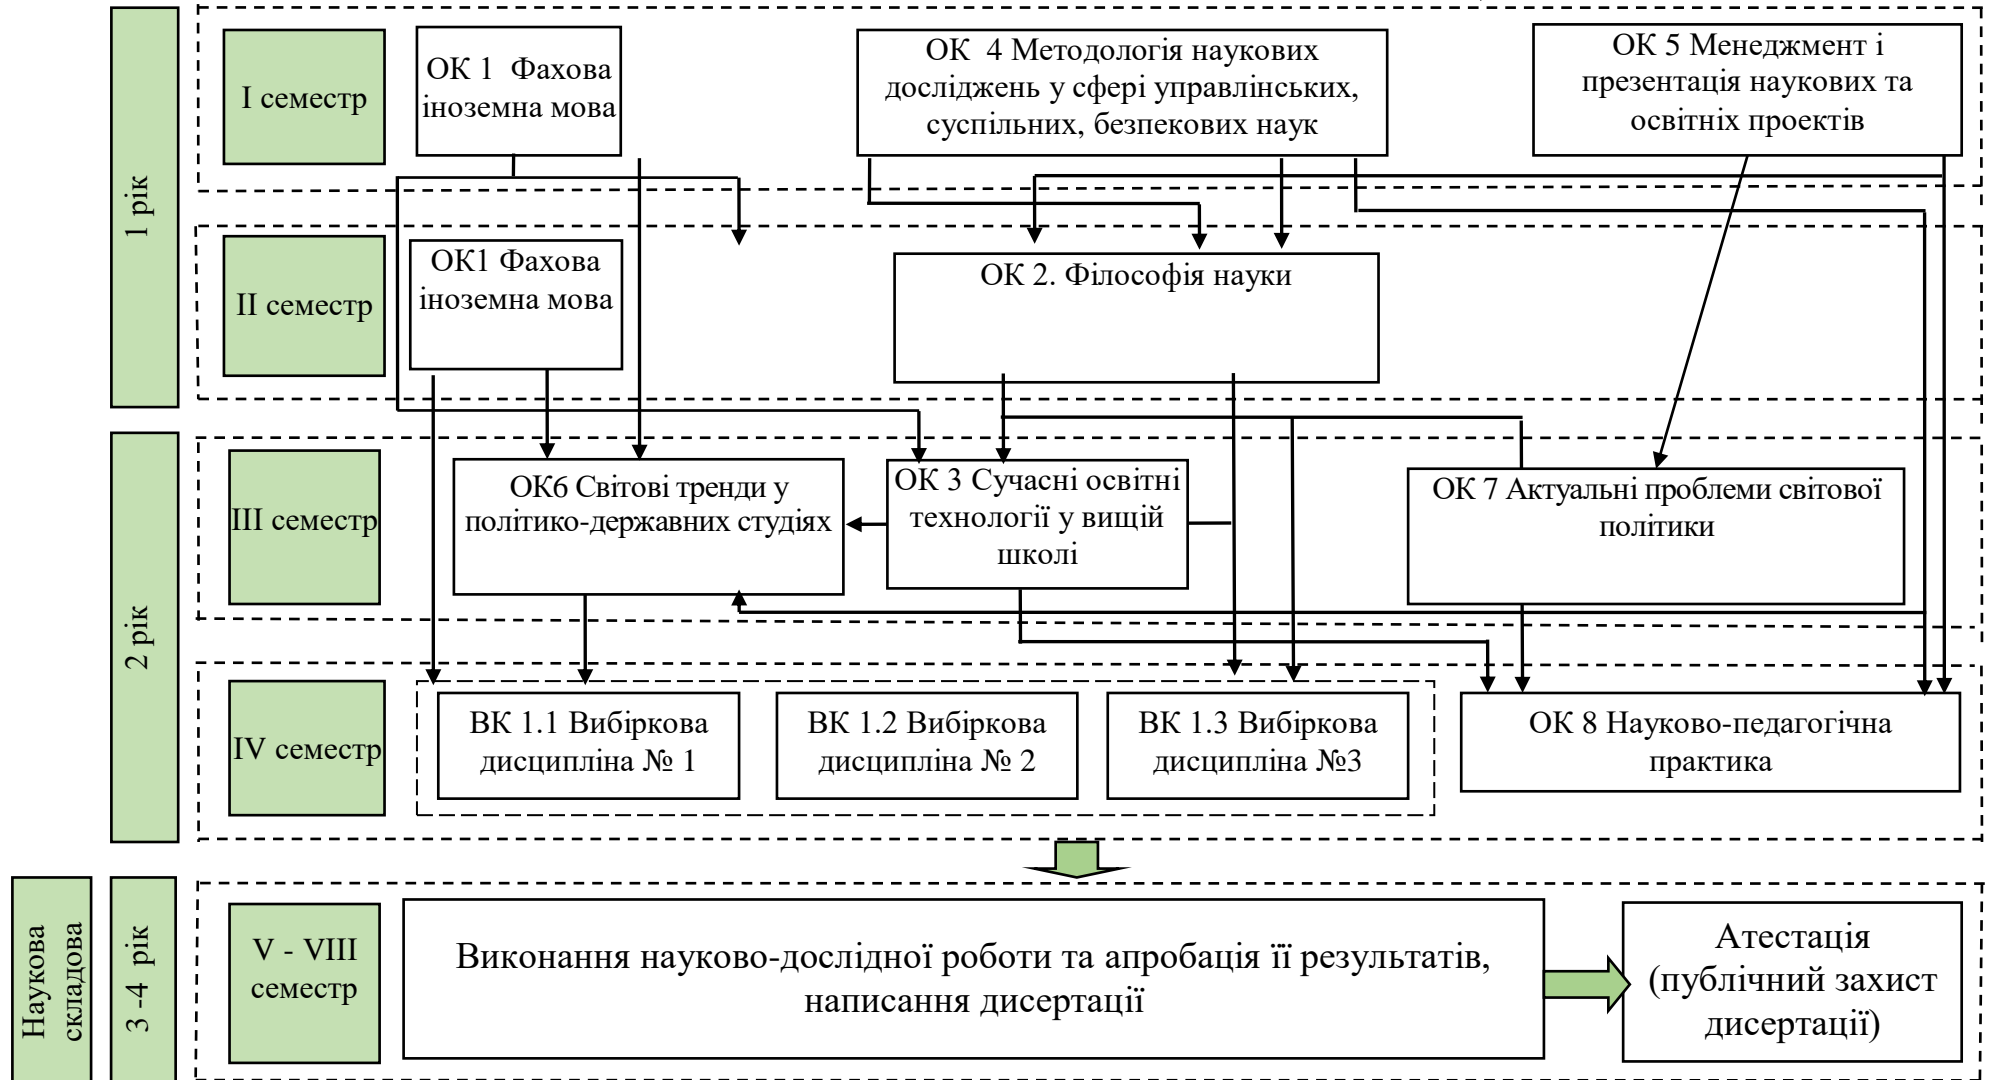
1 рік

I семестр

ОК 1 Фахова іноземна мова

ОК 4 Методологія наукових досліджень у сфері управлінських, суспільних, безпекових наук

ОК 5 Менеджмент і презентація наукових та освітніх проектів

II семестр

ОК1 Фахова іноземна мова

ОК 2. Філософія науки

2 рік

III семестр

ОК6 Світові тренди у політико-державних студіях

ОК 3 Сучасні освітні технології у вищій школі

ОК 7 Актуальні проблеми світової політики

IV семестр

ВК 1.1 Вибіркова дисципліна № 1

ВК 1.2 Вибіркова дисципліна № 2

ВК 1.3 Вибіркова дисципліна №3

ОК 8 Науково-педагогічна практика

Наукова складова

3 -4 рік

V - VIII семестр

Виконання науково-дослідної роботи та апробація її результатів, написання дисертації

Атестація (публічний захист дисертації)